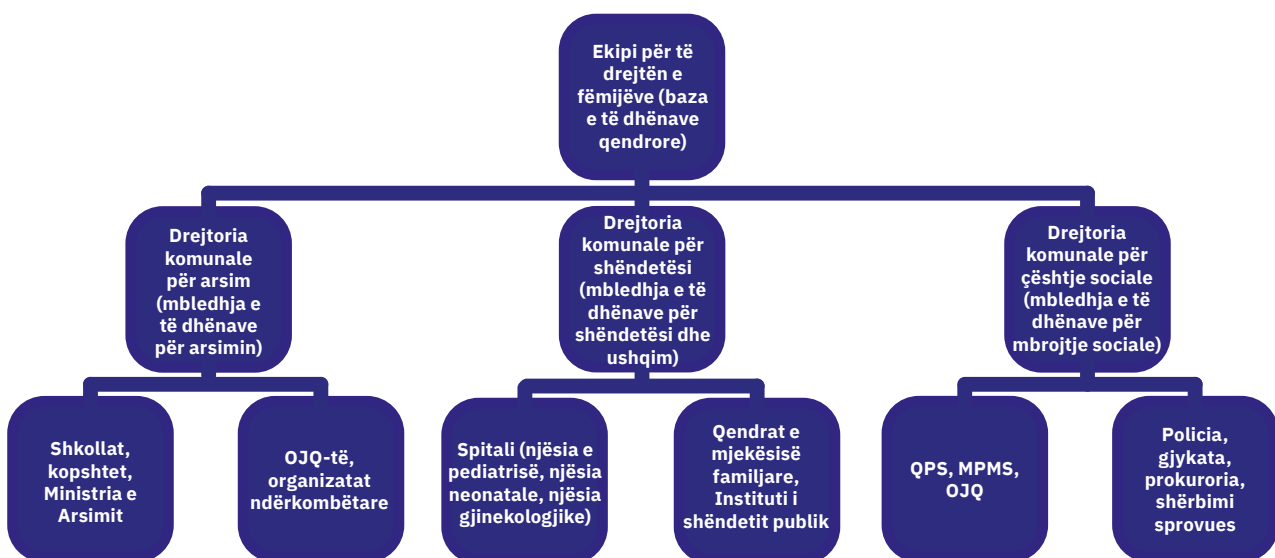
Ekipi për të drejtën e fëmijëve (baza e të dhënave qendrore)

Drejtoria komunale për arsim (mbledhja e të dhënave për arsimin)

Drejtoria komunale për shëndetësi (mbledhja e të dhënave për shëndetësi dhe ushqim)

Drejtoria komunale për çështje sociale (mbledhja e të dhënave për mbrojtje sociale)

Shkollat, kopshtet, Ministria e Arsimit

OJQ-të, organizatat ndërkombëtare

Spitali (njësia e pediatrisë, njësia neonatale, njësia gjinekologjike)

Qendrat e mjekësisë familjare, Instituti i shëndetit publik

QPS, MPMS, OJQ

Policia, gjykata, prokuroria, shërbimi sprovues